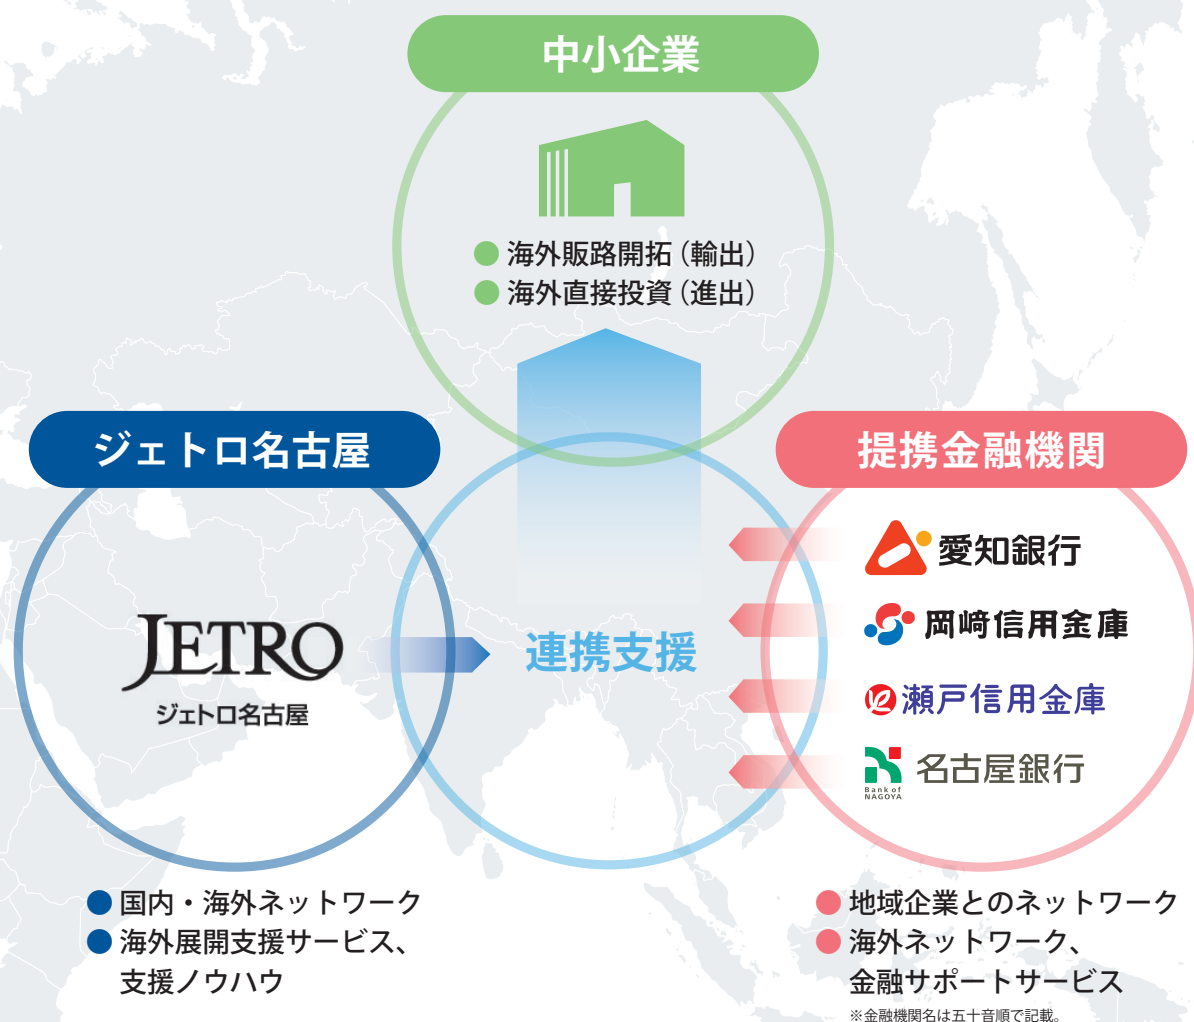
中小企業

● 海外販路開拓（輸出）
● 海外直接投資（進出）

ジェトロ名古屋

JETRO
ジェトロ名古屋

連携支援

提携金融機関

愛知銀行
岡崎信用金庫
瀬戸信用金庫
名古屋銀行
Bank of NAGOYA

● 国内・海外ネットワーク
● 海外展開支援サービス、支援ノウハウ

● 地域企業とのネットワーク
● 海外ネットワーク、金融サポートサービス

※金融機関名は五十音順で記載。